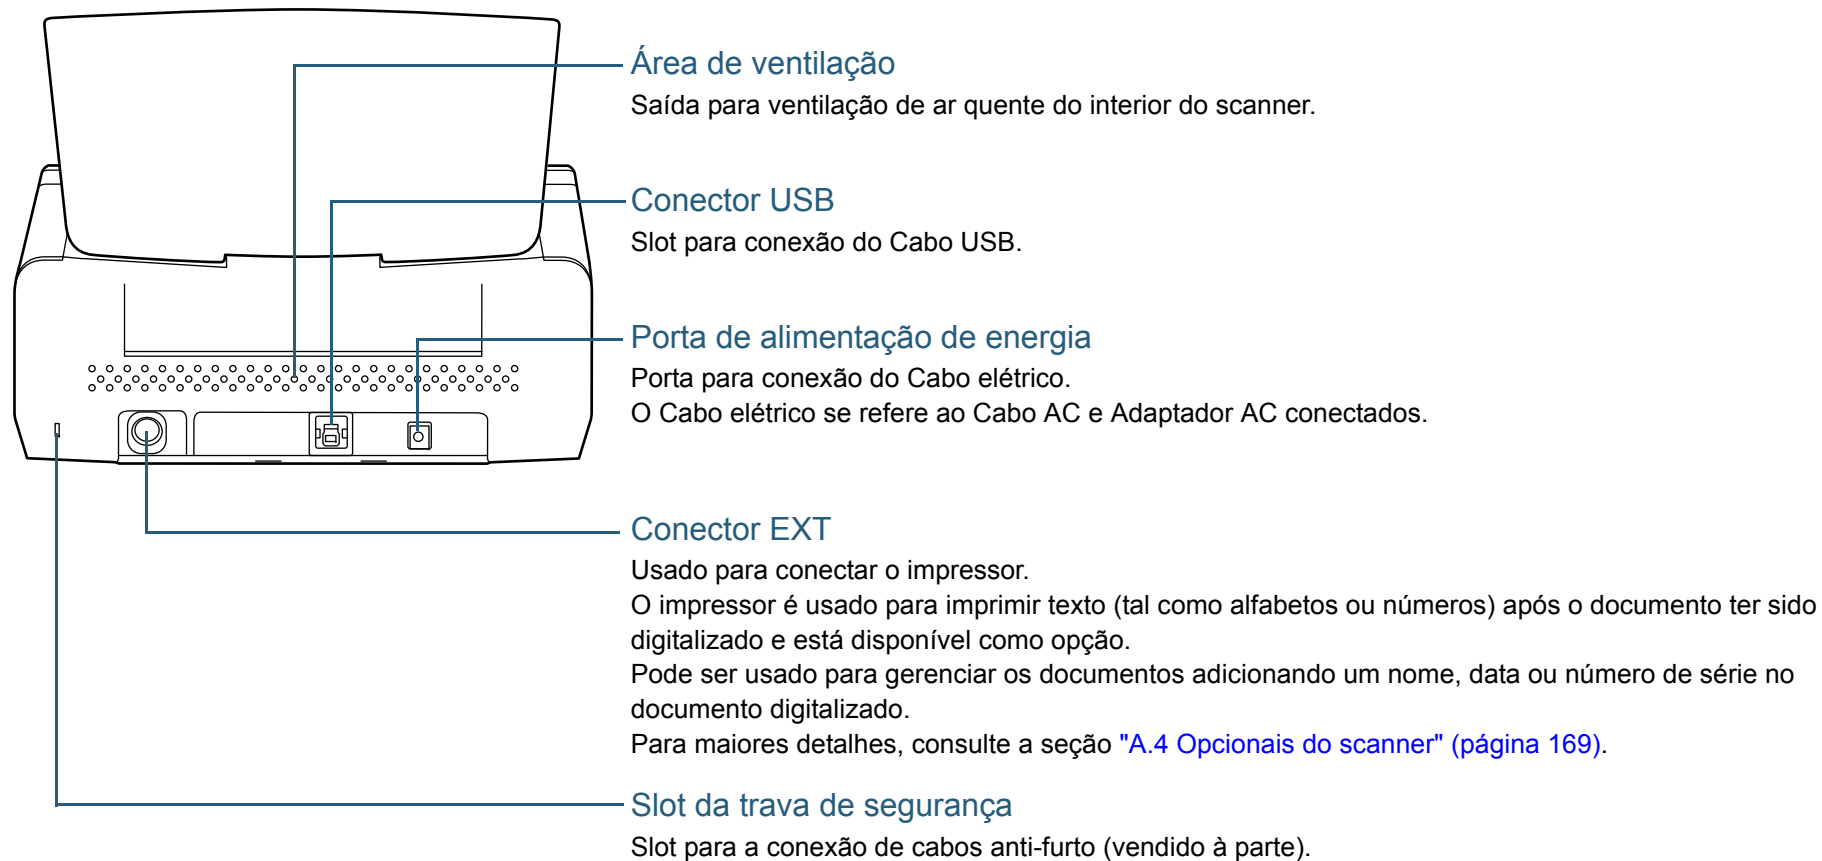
Área de ventilação
Saída para ventilação de ar quente do interior do scanner.

Conector USB
Slot para conexão do Cabo USB.

Porta de alimentação de energia
Porta para conexão do Cabo elétrico.
O Cabo elétrico se refere ao Cabo AC e Adaptador AC conectados.

Conector EXT
Usado para conectar o impressor.
O impressor é usado para imprimir texto (tal como alfabetos ou números) após o documento ter sido digitalizado e está disponível como opção.
Pode ser usado para gerenciar os documentos adicionando um nome, data ou número de série no documento digitalizado.
Para maiores detalhes, consulte a seção "A.4 Opcionais do scanner" (página 169).

Slot da trava de segurança
Slot para a conexão de cabos anti-furto (vendido à parte).